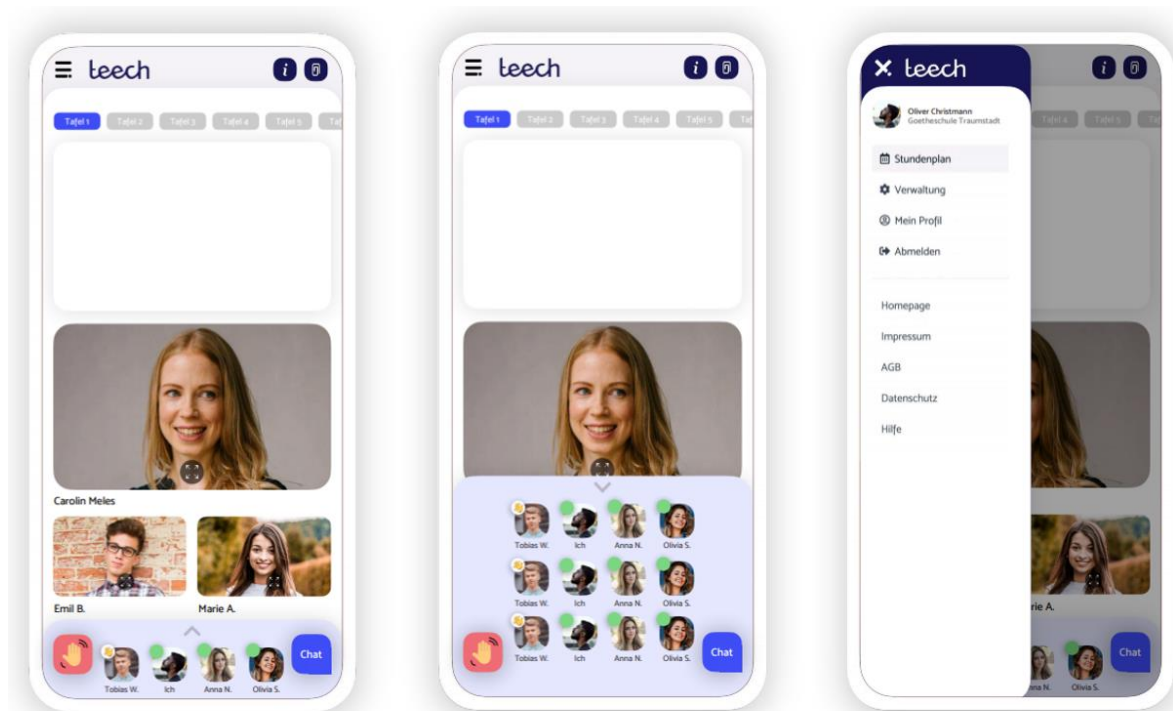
teech

Tafel 1 Tafel 2 Tafel 3 Tafel 4 Tafel 5 Taf

Carolin Meles

Emil B.

Marie A.

Tobias W. Ich Anna N. Olivia S.

Chat

teech

Tafel 1 Tafel 2 Tafel 3 Tafel 4 Tafel 5 Taf

Tobias W. Ich Anna N. Olivia S.

Tobias W. Ich Anna N. Olivia S.

Tobias W. Ich Anna N. Olivia S.

Chat

teech

Oliver Christmann
Goetheschule Traumstadt

Stundenplan

Verwaltung

Mein Profil

Abmelden

Homepage

Impressum

AGB

Datenschutz

Hilfe

Tafel 4 Tafel 5

rie A.

na N. Olivia S.

Chat